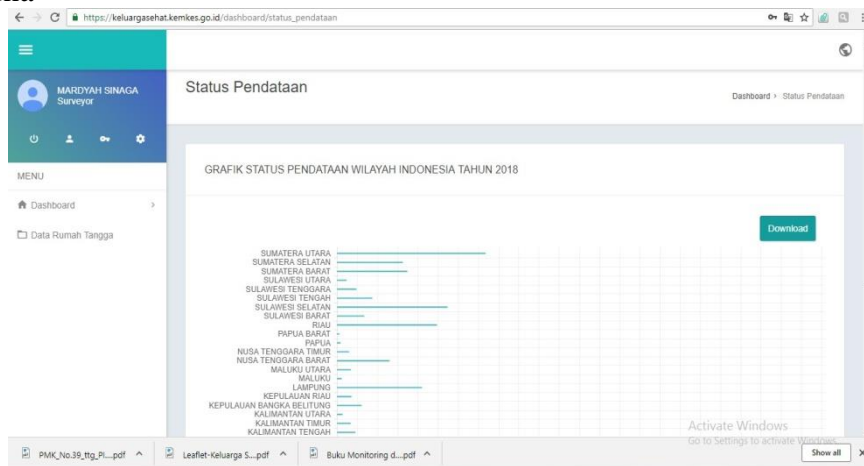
https://keluargasehat.kemkes.go.id/dashboard/status_pendataan

MARDYAH SINAGA
Surveyor

MENU

Dashboard

Data Rumah Tangga

Status Pendataan

Dashboard > Status Pendataan

GRAFIK STATUS PENDATAAN WILAYAH INDONESIA TAHUN 2018

Download

SUMATERA UTARA
SUMATERA SELATAN
SUMATERA BARAT
SULAWESI UTARA
SULAWESI TENGGARA
SULAWESI TENGAH
SULAWESI SELATAN
SULAWESI BARAT
RIAU
PAPUA BARAT
PAPUA
NUSA TENGGARA TIMUR
NUSA TENGGARA BARAT
MALUKU UTARA
MALUKU
LAMPUNG
KEPULAUAN RIAU
KEPULAUAN BANGKA BELITUNG
KALIMANTAN UTARA
KALIMANTAN TIMUR
KALIMANTAN TENGAH

Activate Windows
Go to Settings to activate Windows.

PMK_No.39_ttg_Pl....pdf
Leaflet-Keluarga S....pdf
Buku Monitoring d....pdf
Show all